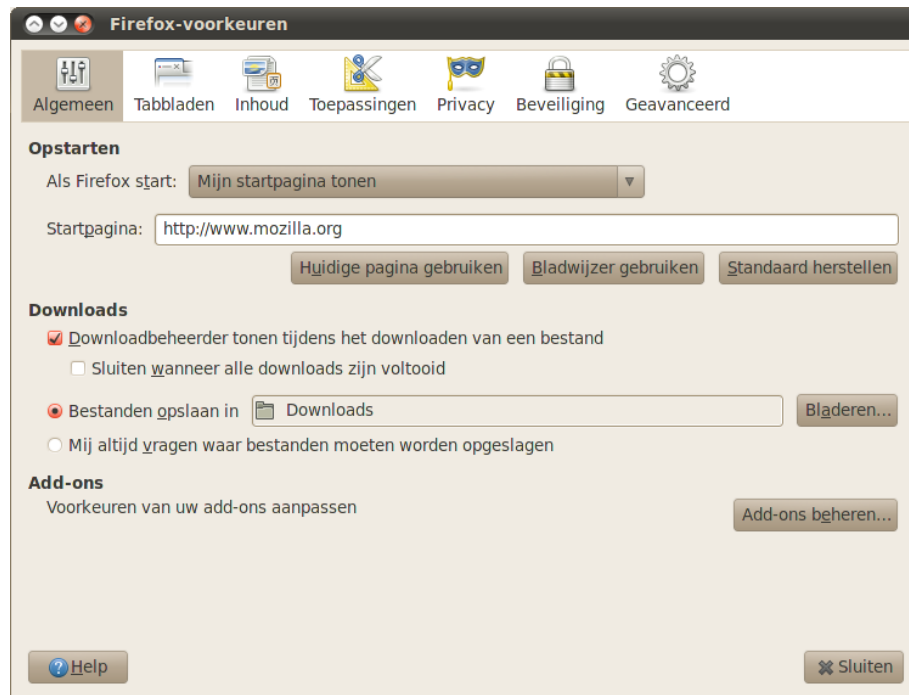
Firefox-voorkeuren

Algemeen Tabbladen Inhoud Toepassingen Privacy Beveiliging Geavanceerd

Opstarten

Als Firefox start: Mijn startpagina tonen

Startpagina: http://www.mozilla.org

Huidige pagina gebruiken Bladwijzer gebruiken Standaard herstellen

Downloads

Downloadbeheerder tonen tijdens het downloaden van een bestand

Sluiten wanneer alle downloads zijn voltooid

Bestanden opslaan in Downloads Bladeren...

Mij altijd vragen waar bestanden moeten worden opgeslagen

Add-ons

Voorkeuren van uw add-ons aanpassen

Add-ons beheren...

Help

Sluiten